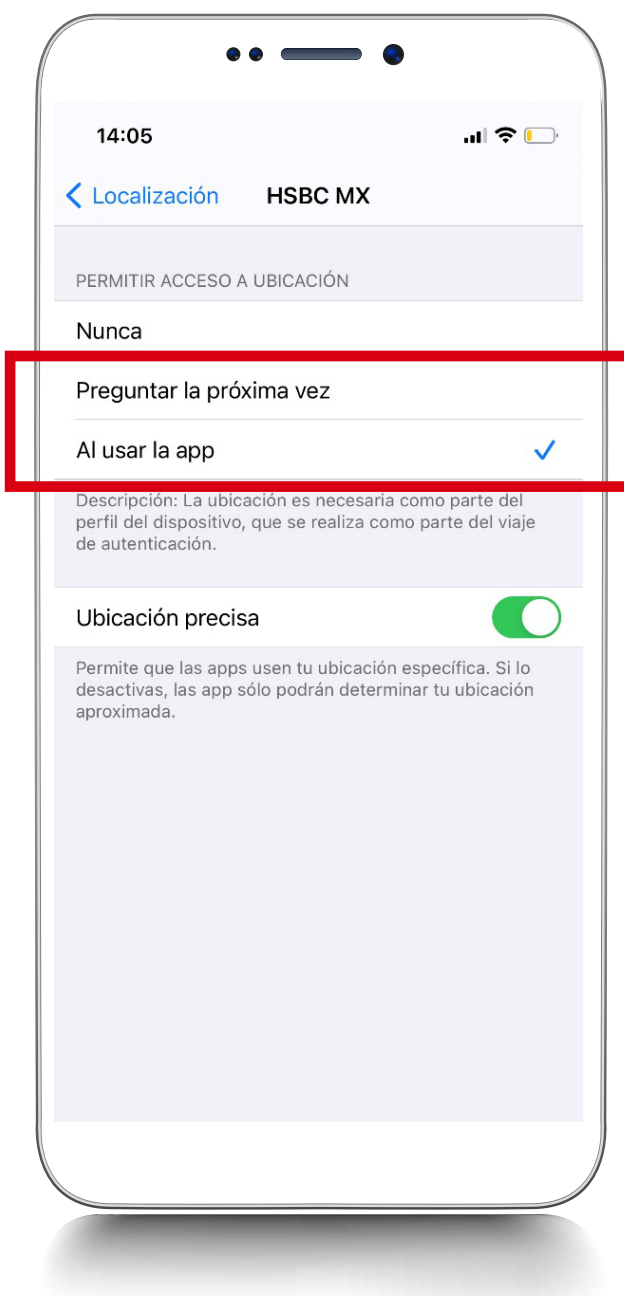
14:05

Localización HSBC MX

PERMITIR ACCESO A UBICACIÓN

Nunca

Preguntar la próxima vez

Al usar la app

Descripción: La ubicación es necesaria como parte del perfil del dispositivo, que se realiza como parte del viaje de autenticación.

Ubicación precisa

Permite que las apps usen tu ubicación específica. Si lo desactivas, las app sólo podrán determinar tu ubicación aproximada.